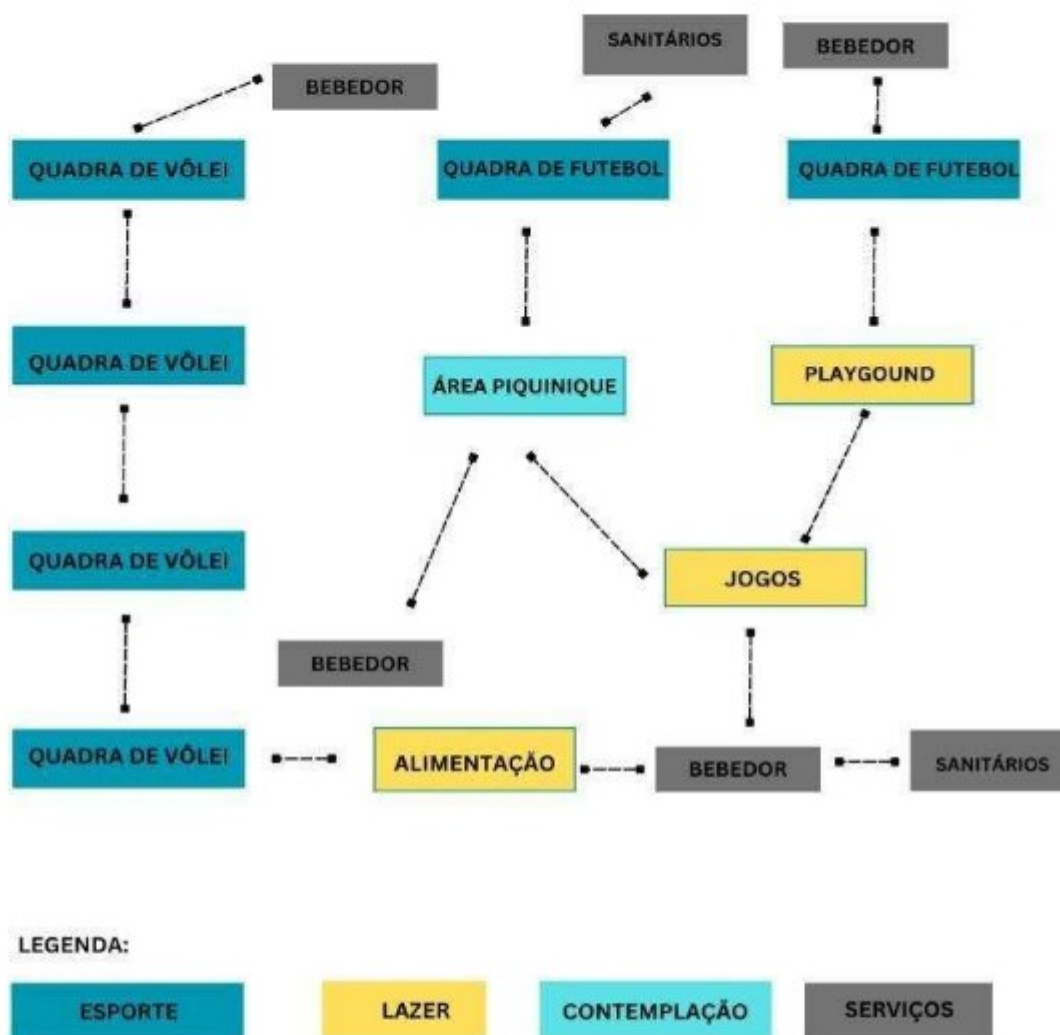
SANITÁRIOS

BEBEDOR

BEBEDOR

QUADRA DE VÔLEI

QUADRA DE FUTEBOL

QUADRA DE FUTEBOL

QUADRA DE VÔLEI

ÁREA PIQUINIQUE

PLAYGOUND

QUADRA DE VÔLEI

JOGOS

BEBEDOR

QUADRA DE VÔLEI

ALIMENTAÇÃO

BEBEDOR

SANITÁRIOS

LEGENDA:

ESPORTE

LAZER

CONTEMPLAÇÃO

SERVIÇOS